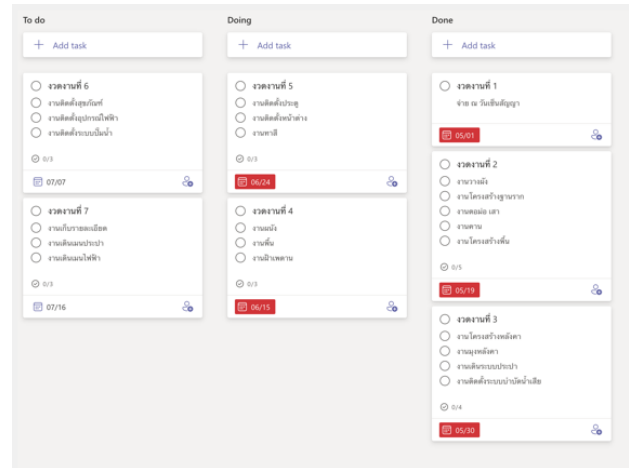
To do

Add task

งวดงานที่ 6
งานติดตั้งสุขภัณฑ์
งานติดตั้งอุปกรณ์ไฟฟ้า
งานติดตั้งระบบปั๊มน้ำ
0/3
07/07

งวดงานที่ 7
งานเก็บรายละเอียด
งานเดินเมนประปา
งานเดินเมนไฟฟ้า
0/3
07/16

Doing

Add task

งวดงานที่ 5
งานติดตั้งประตู
งานติดตั้งหน้าต่าง
งานทาสี
0/3
06/24

งวดงานที่ 4
งานผนัง
งานพื้น
งานฝ้าเพดาน
0/3
06/15

Done

Add task

งวดงานที่ 1
จ่าย ณ วันเซ็นสัญญา
05/01

งวดงานที่ 2
งานวางผัง
งานโครงสร้างฐานราก
งานตอม่อ เสา
งานคาน
งานโครงสร้างพื้น
0/5
05/19

งวดงานที่ 3
งานโครงสร้างหลังคา
งานมุงหลังคา
งานเดินระบบประปา
งานติดตั้งระบบบำบัดน้ำเสีย
0/4
05/30